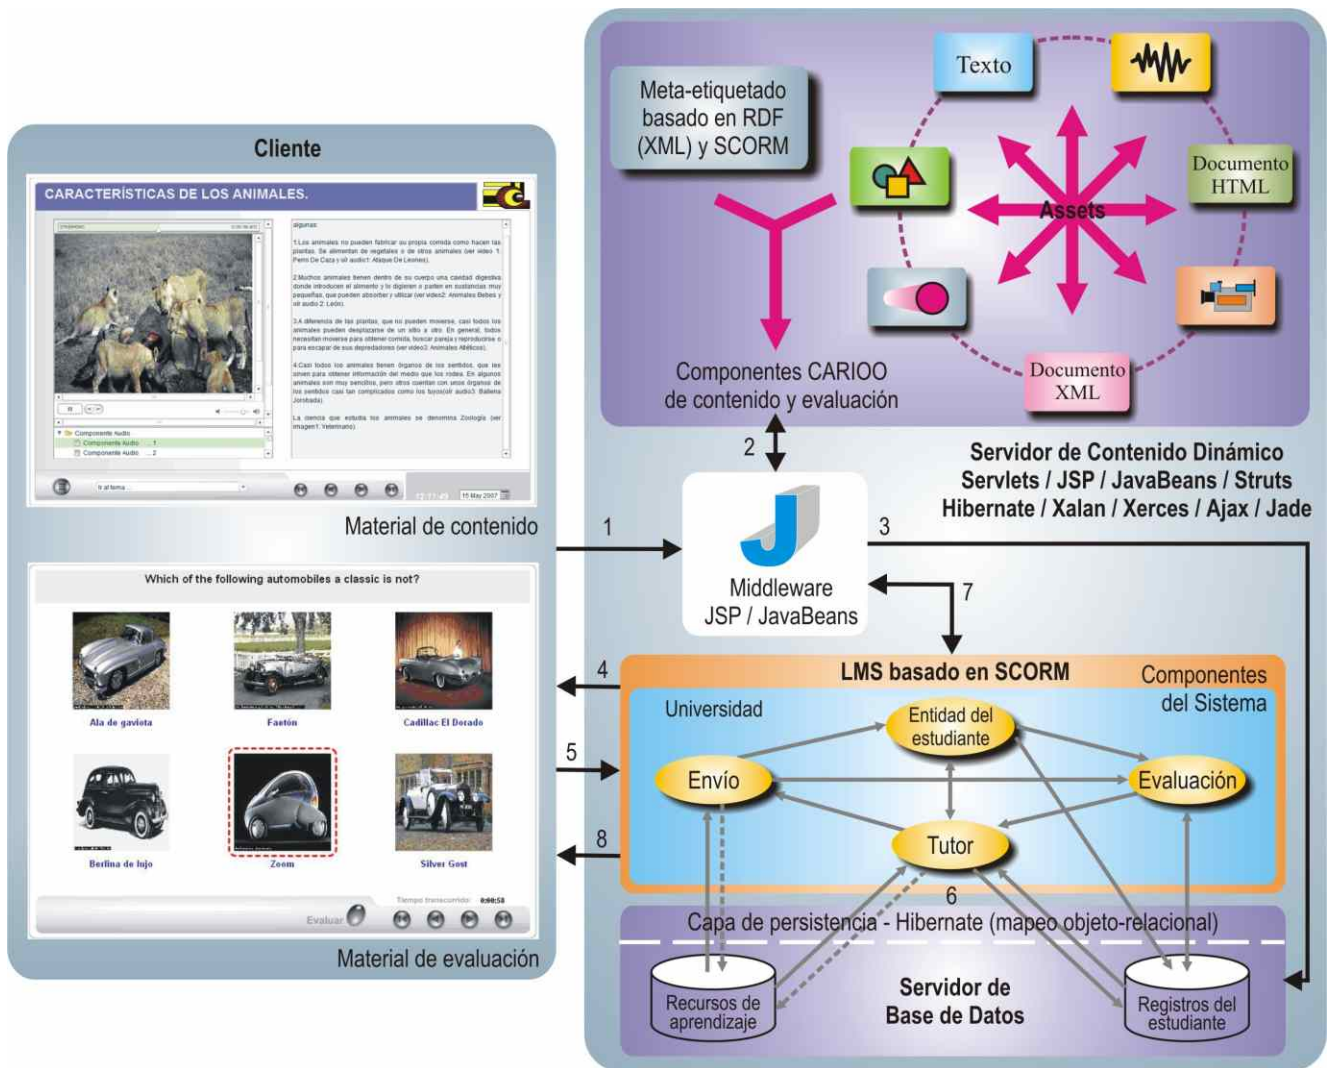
Cliente

CARACTERÍSTICAS DE LOS ANIMALES.

algunas:

1.Los animales no pueden fabricar su propia comida como hacen las plantas. Se alimentan de vegetales o de otros animales (ver video 1: Perro De Caza y oír audio1: Ataque De Leones).

2.Muchos animales tienen dentro de su cuerpo una cavidad digestiva donde introducen el alimento y lo digieren o parten en sustancias muy pequeñas, que pueden absorber y utilizar (ver video2: Animales Bebes y oír audio 2: León).

3.A diferencia de las plantas, que no pueden moverse, casi todos los animales pueden desplazarse de un sitio a otro. En general, todos necesitan moverse para obtener comida, buscar pareja y reproducirse o para escapar de sus depredadores (ver video3: Animales Atléticos).

4.Casi todos los animales tienen órganos de los sentidos, que les sirven para obtener información del medio que los rodea. En algunos animales son muy sencillos, pero otros cuentan con sesos órganos de los sentidos casi tan complicados como los suyos(oír audio3: Ballena Jorobada).

La ciencia que estudia los animales se denomina Zoología (ver imagen1: Veterinario)

Componente Audio
Componente Audio ... 1
Componente Audio ... 2

Ir al tema ...

15 May 2007

Material de contenido

Which of the following automobiles a classic is not?

Ala de gaviota
Faetón
Cadillac El Dorado
Berlina de lujo
Zoom
Silver Gost

Tiempo transcurrido: 0:00:58

Evaluar

Material de evaluación

Meta-etiquetado basado en RDF (XML) y SCORM

Texto

Documento HTML

Assets

Documento XML

Componentes CARIOO de contenido y evaluación

Servidor de Contenido Dinámico
Servlets / JSP / JavaBeans / Struts
Hibernate / Xalan / Xerces / Ajax / Jade

1
2
3
4
5
6
7
8

Middleware
JSP / JavaBeans

LMS basado en SCORM

Componentes del Sistema

Universidad

Entidad del estudiante

Envío

Evaluación

Tutor

Capa de persistencia - Hibernate (mapeo objeto-relacional)

Recursos de aprendizaje

Servidor de Base de Datos

Registros del estudiante